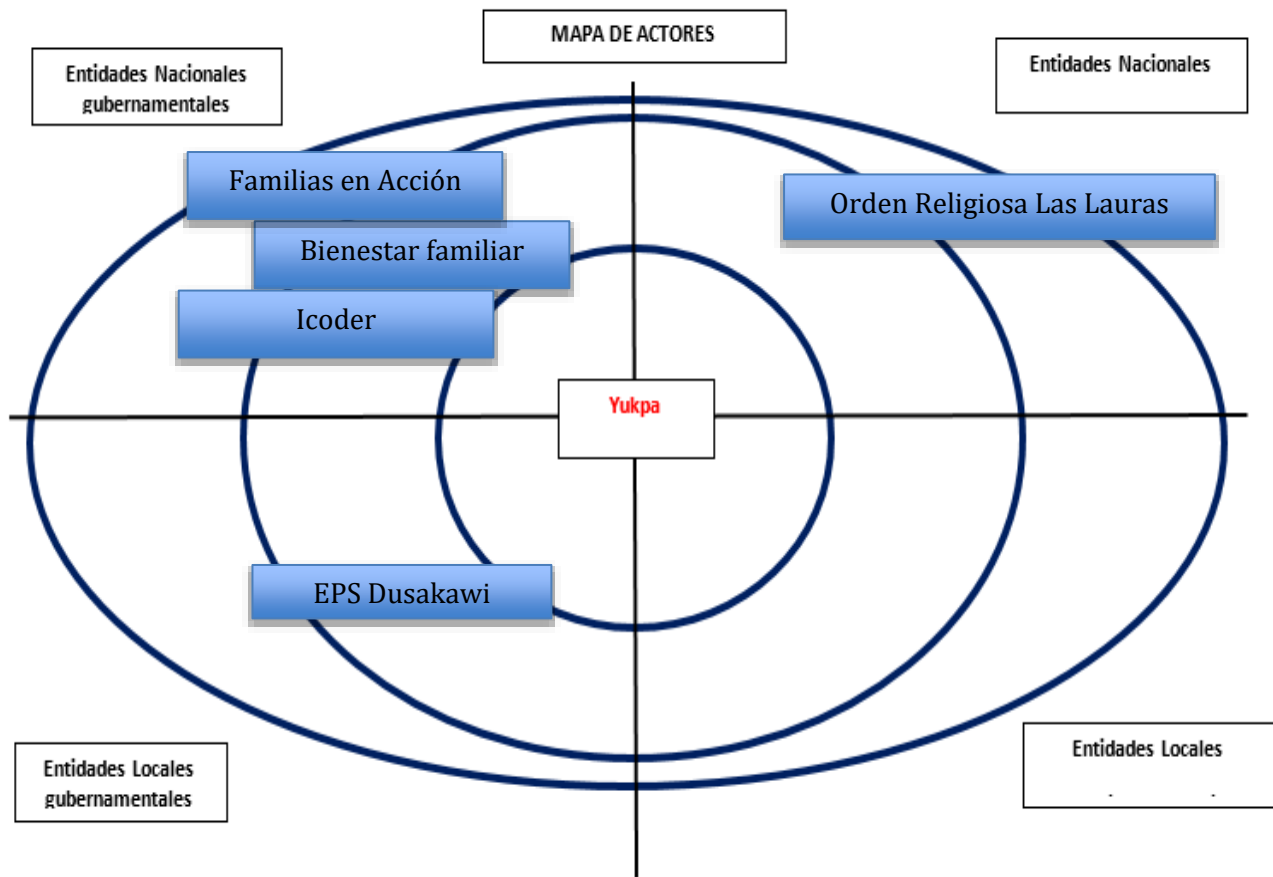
MAPA DE ACTORES

Entidades Nacionales gubernamentales

Entidades Nacionales

Familias en Acción

Orden Religiosa Las Lauras

Bienestar familiar

Icoder

Yukpa

EPS Dusakawi

Entidades Locales gubernamentales

Entidades Locales